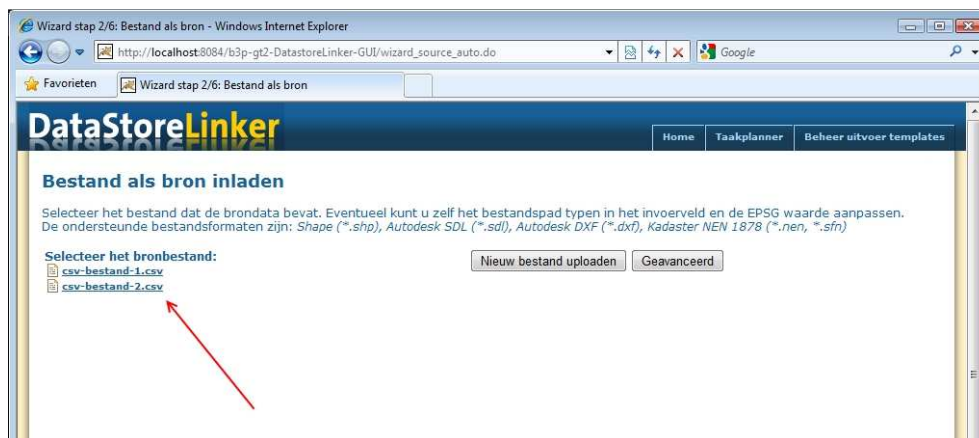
Wizard stap 2/6: Bestand als bron - Windows Internet Explorer

http://localhost:8084/b3p-gt2-DatastoreLinker-GUI/wizard_source_auto.do

Google

Favorieten

Wizard stap 2/6: Bestand als bron

DataStoreLinker

Home | Taakplanner | Beheer uitvoer templates

Bestand als bron inladen

Selecteer het bestand dat de brondata bevat. Eventueel kunt u zelf het bestandspad typen in het invoerveld en de EPSG waarde aanpassen. De ondersteunde bestandsformaten zijn: Shape (*.shp), Autodesk SDL (*.sdl), Autodesk DXF (*.dxf), Kadaster NEN 1878 (*.nen, *.sfn)

Selecteer het bronbestand:
csv-bestand-1.csv
csv-bestand-2.csv

Nieuw bestand uploaden

Geavanceerd